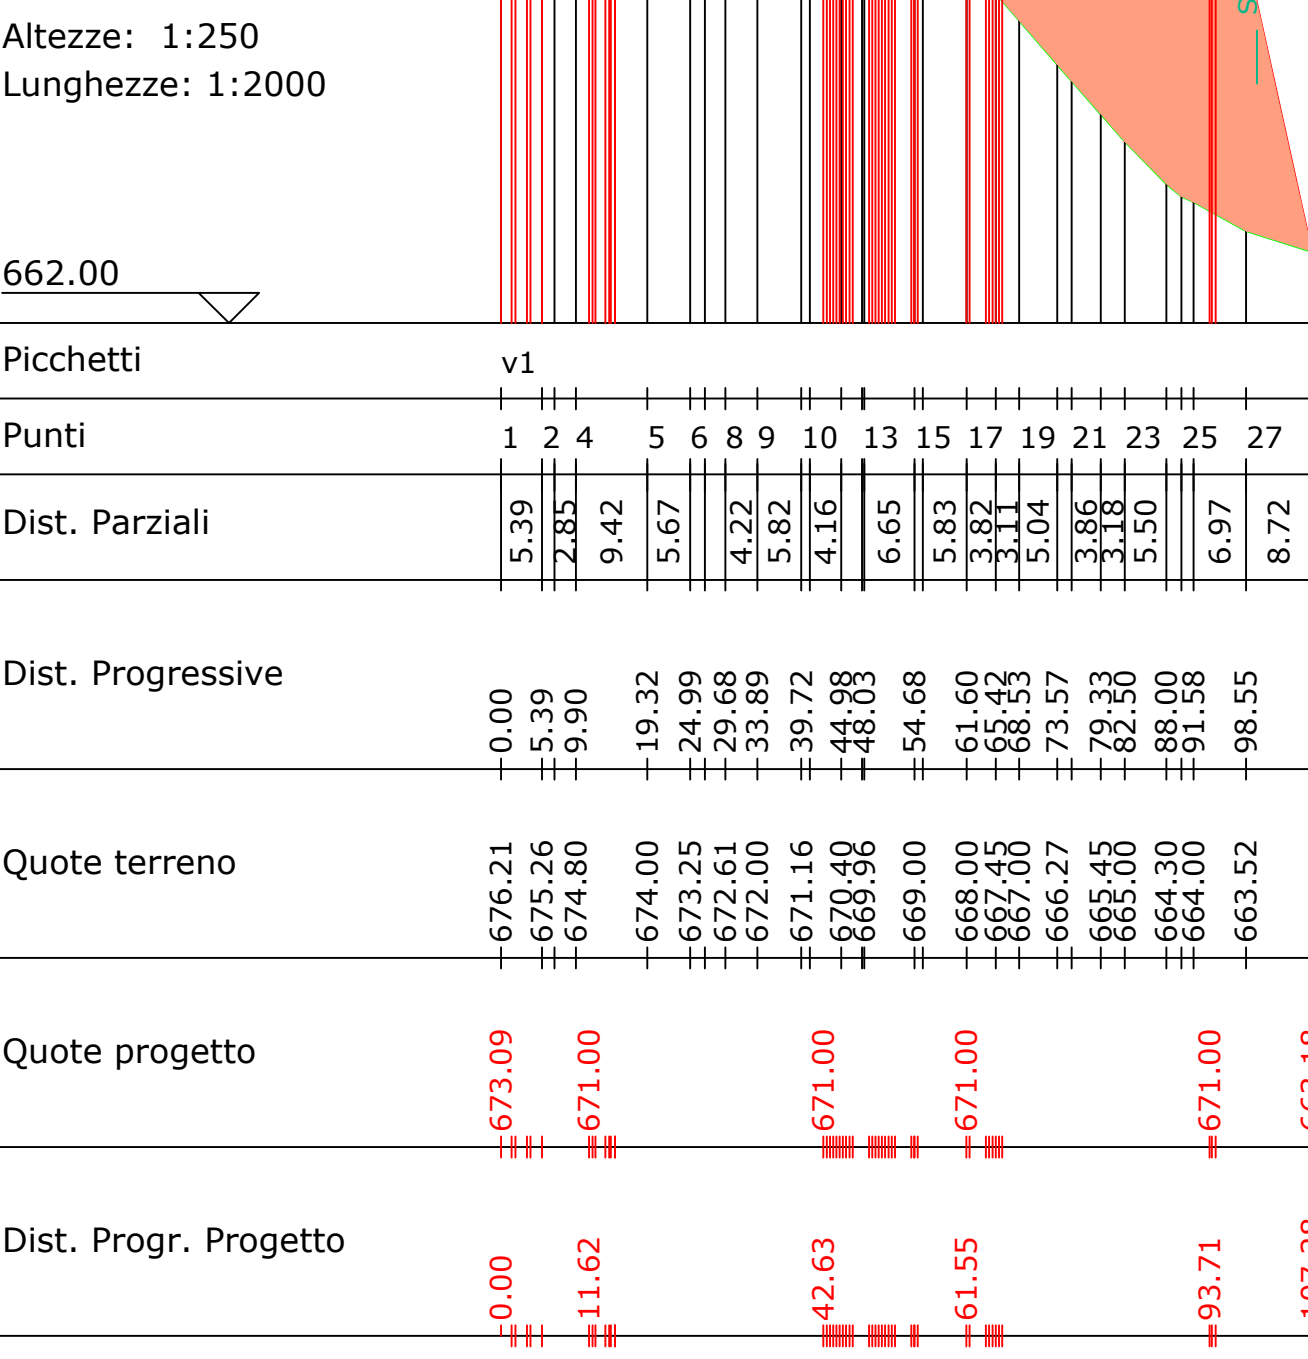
Altezze: 1:250
Lunghezze: 1:2000

662.00

Picchetti
v1

Punti
1 2 4 5 6 8 9 10 13 15 17 19 21 23 25 27

Dist. Parziali
5.39 2.85 9.42 5.67 4.22 5.82 4.16 6.65 5.83 3.82 3.11 5.04 3.86 3.18 5.50 6.97 8.72

Dist. Progressive
0.00 5.39 9.90 19.32 24.99 29.68 33.89 39.72 44.98 48.03 54.68 61.60 65.42 68.53 73.57 79.33 82.50 88.00 91.58 98.55

Quote terreno
676.21 675.26 674.80 674.00 673.25 672.61 672.00 671.16 670.40 669.96 669.00 668.00 667.45 667.00 666.27 665.45 665.00 664.30 664.00 663.52

Quote progetto
673.09 671.00 671.00 671.00 671.00 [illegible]

Dist. Progr. Progetto
0.00 11.62 42.63 61.55 93.71 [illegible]